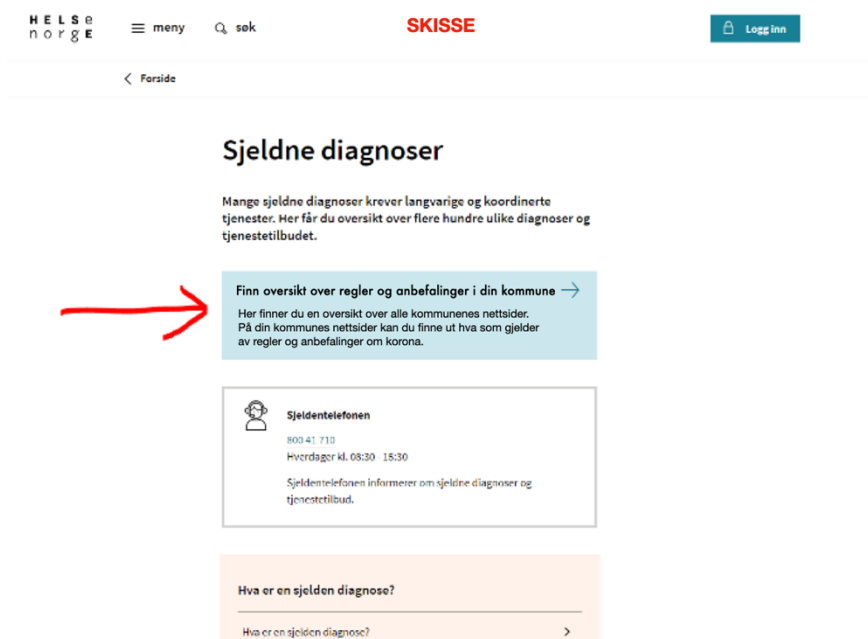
HELSE norge

meny

søk

SKISSE

Logg inn

Forside

Sjeldne diagnoser

Mange sjeldne diagnoser krever langvarige og koordinerte tjenester. Her får du oversikt over flere hundre ulike diagnoser og tjenestetilbudet.

Finn oversikt over regler og anbefalinger i din kommune

Her finner du en oversikt over alle kommunenes nettsider. På din kommunes nettsider kan du finne ut hva som gjelder av regler og anbefalinger om korona.

Sjeldentelefonen

800 41 710

Hverdager kl. 08:30 - 15:30

Sjeldentelefonen informerer om sjeldne diagnoser og tjenestetilbud.

Hva er en sjelden diagnose?

Hva er en sjelden diagnose?